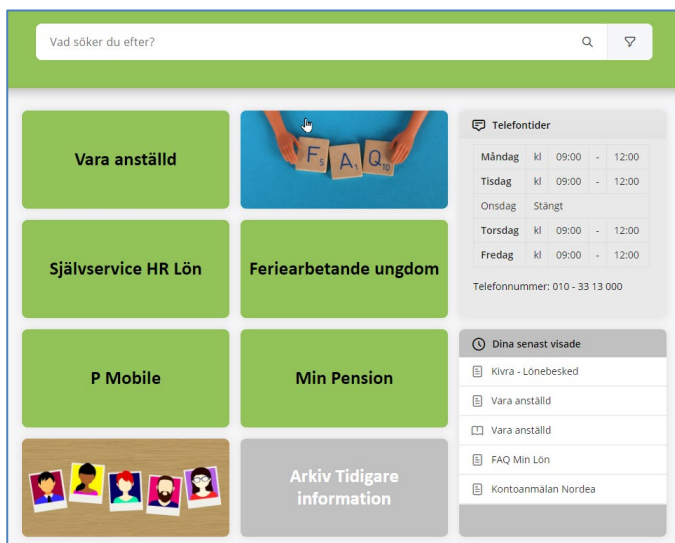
Vad söker du efter?

Vara anställd

F A Q

Telefontider

| Måndag | kl | 09:00 | - | 12:00 |
|---|---|---|---|---|
| Tisdag | kl | 09:00 | - | 12:00 |
| Onsdag | Stängt | | | |
| Torsdag | kl | 09:00 | - | 12:00 |
| Fredag | kl | 09:00 | - | 12:00 |

Telefonnummer: 010 - 33 13 000

Självservice HR Lön

Feriearbetande ungdom

P Mobile

Min Pension

Dina senast visade

Kivra - Lönebesked

Vara anställd

Vara anställd

FAQ Min Lön

Kontoanmälan Nordea

Arkiv Tidigare information